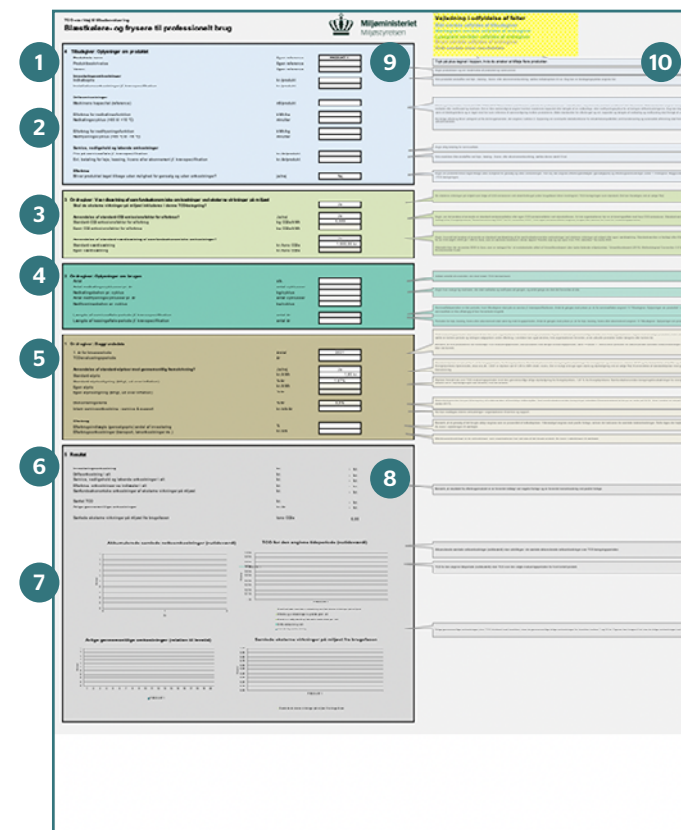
1

2

3

4

5

6

7

8

9

10

TCO-værktøj til Miljøvurdering
Blæstkølere- og frysere til professionelt brug

Miljøministeriet
Miljøstyrelsen

Vejledning i udfyldelse af felter

A Tilbudsgiver: Oplysninger om produktet

B Ordregiver: Vurdering af omkostninger ved udskiftning til ny

C Ordregiver: Oplysninger om brugen

D Ordregiver: Brugsomkostninger

E Resultat

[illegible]